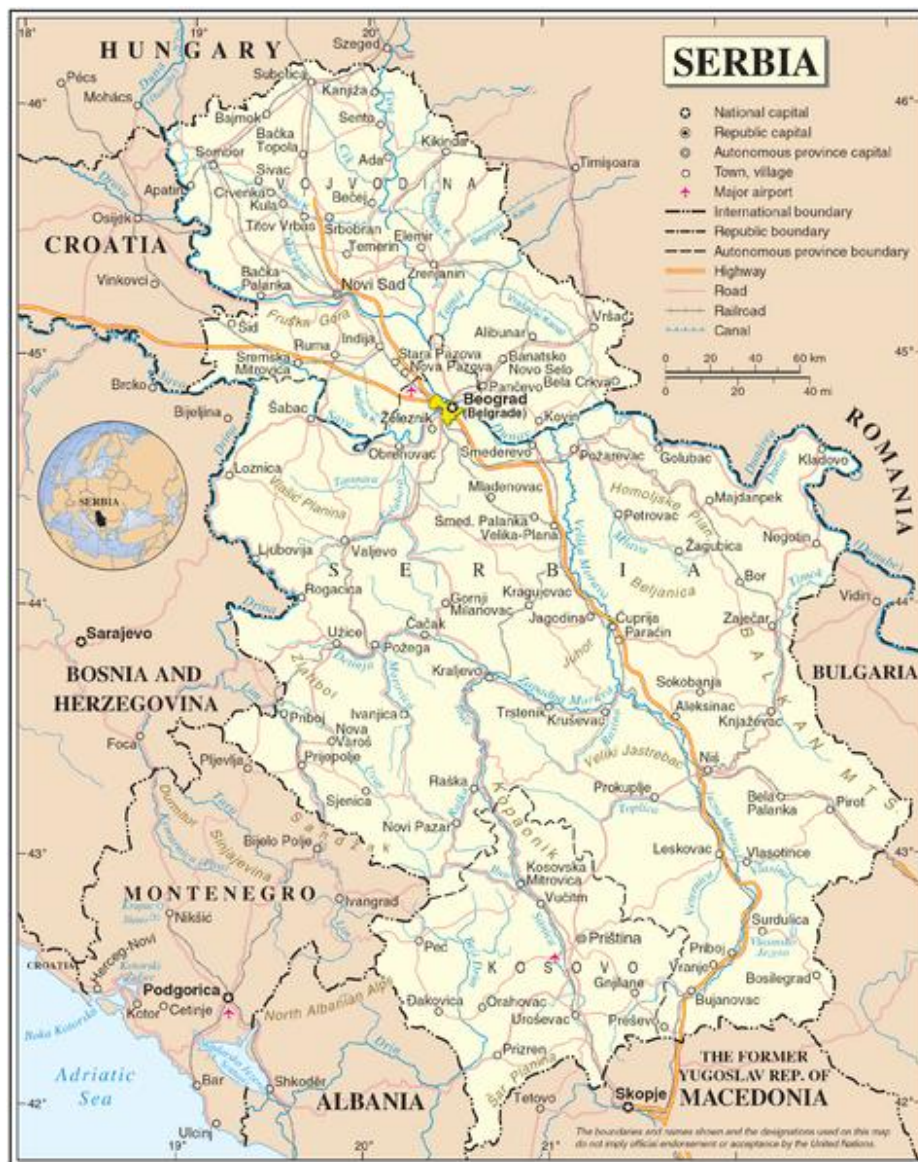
SERBIA

National capital
Republic capital
Autonomous province capital
Town, village
Major airport
International boundary
Republic boundary
Autonomous province boundary
Highway
Road
Railroad
Canal

0 20 40 60 km
0 20 40 mi

18° 19° 20° 21° 22°
46° 45° 44° 43° 42°

HUNGARY
Szeged
Pécs
Mohács
Subotica
Kanjiža
Senta
Bajmok
Bačka Topola
Sombor
Sivac
Ada
Kikinda
Timişoara
Apatin
Crvenka
Kula
Bečej
VOJVODINA
Osijek
Titov Vrbas
Srbobran
Elemir
Temerin
CROATIA
Vinkovci
Zrenjanin
Bačka Palanka
Novi Sad
Šid
Fruška Gora
Indija
Alibunar
Vršac
Ruma
Stara Pazova
Banatsko Novo Selo
Sremska Mitrovica
Nova Pazova
Pančevo
Bela Crkva
Brcko
Beograd (Belgrade)
Bijeljina
Šabac
Železnik
Kovin
ROMANIA
Obrenovac
Smederevo
Požarevac
Golubac
Kladovo
Loznica
SERBIA
Mladenovac
Homoljske Pl.
Majdanpek
Petrovac
Smed. Palanka
Velika Plana
Negotin
Žagubica
Ljubovija
Valjevo
SERBIA
Bor
Beljanica
Rogačica
Gornji Milanovac
Kragujevac
Zaječar
Vidin
Jagodina
Ćuprija
Paraćin
Sarajevo
Užice
Čačak
Požega
BOSNIA AND HERZEGOVINA
Kraljevo
Sokobanja
BULGARIA
Priboj
Trstenik
Kruševac
Aleksinac
Knjaževac
Nova Varoš
Ivanjica
BALKAN MTS
Foča
Veliki Jastrebac
Pljevlja
Prijepolje
Niš
Prokuplje
Raška
Bela Palanka
Pirot
Sjenica
Kopaonik
Bijelo Polje
Novi Pazar
Sandžak
Leskovac
Vlasotince
MONTENEGRO
Ivangrad
Kosovska Mitrovica
Vučitrn
Nikšić
Surdulica
Priština
Peć
Priboj
Vranje
Bosilegrad
CROATIA
Herceg-Novi
KOSOVO
Gnjilane
Podgorica
Đakovica
Orahovac
Bujanovac
Kotor
Cetinje
North Albanian Alps
Uroševac
Preševo
Prizren
Adriatic Sea
THE FORMER YUGOSLAV REP. OF MACEDONIA
Bar
Shkodër
ALBANIA
Tetovo
Skopje
Ulcinj
Šar Planina
Drina
Sava
Dunav
Danube
Tisa
Velika Morava
Zapadna Morava
Južna Morava
Ibar
Timok

The boundaries and names shown and the designations used on this map do not imply official endorsement or acceptance by the United Nations.